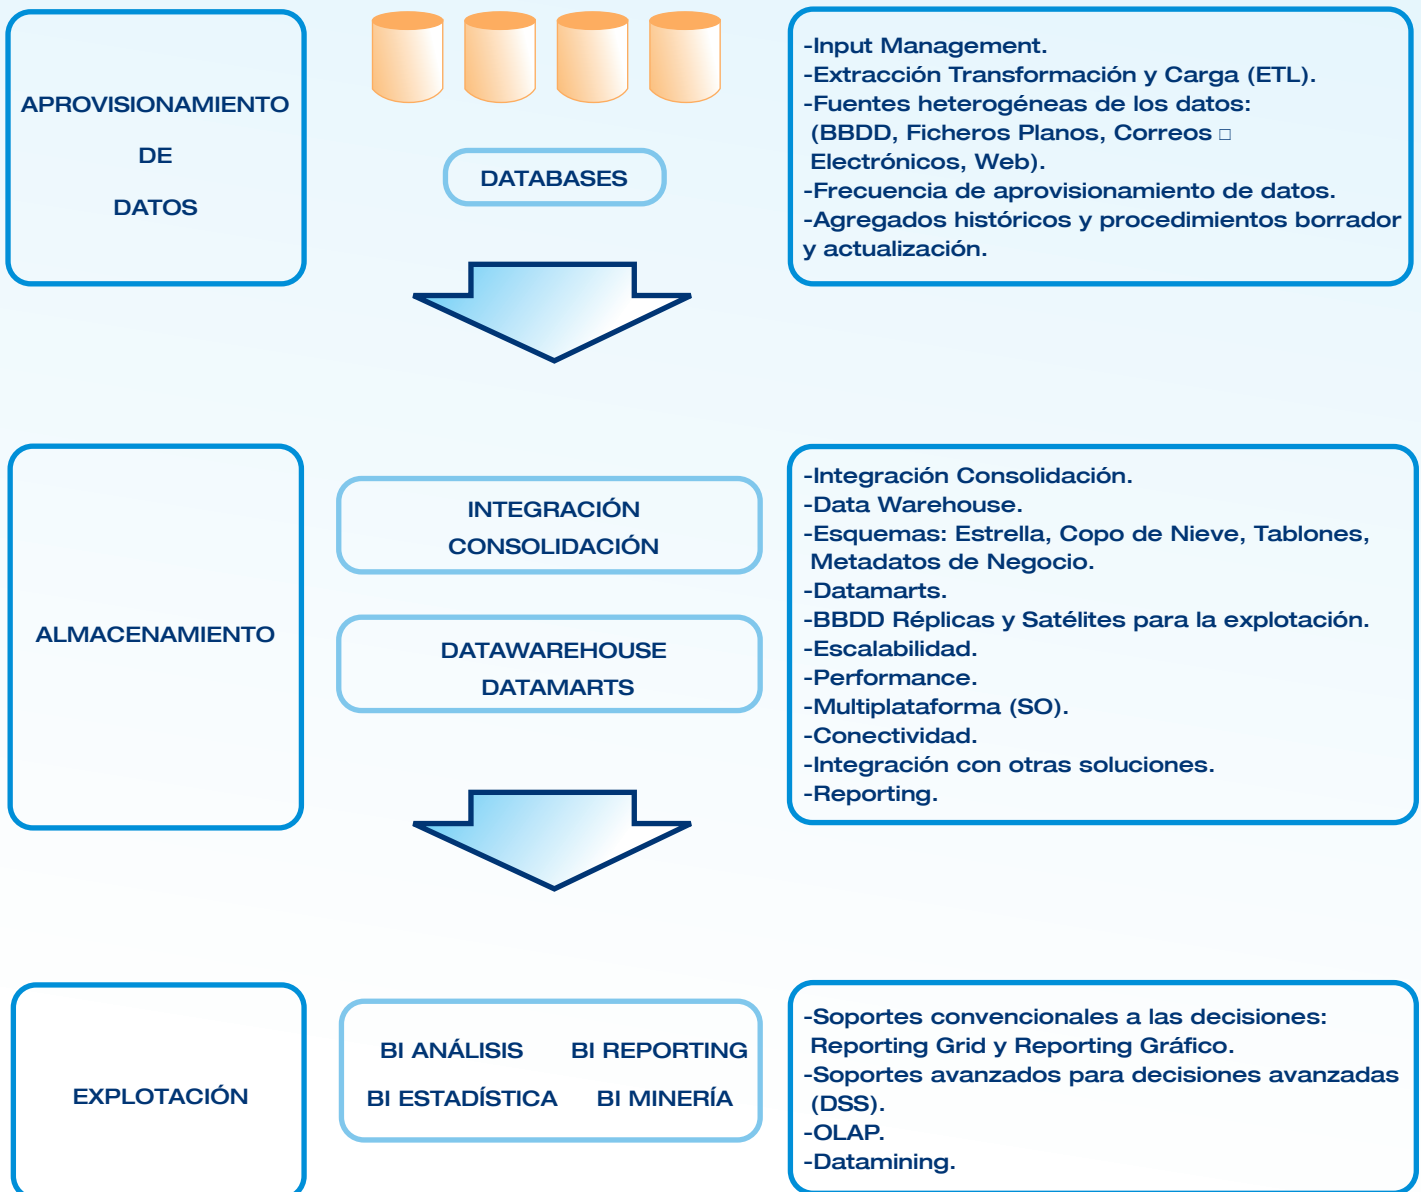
APROVISIONAMIENTO
DE
DATOS

DATABASES

-Input Management.
-Extracción Transformación y Carga (ETL).
-Fuentes heterogéneas de los datos: (BBDD, Ficheros Planos, Correos □ Electrónicos, Web).
-Frecuencia de aprovisionamiento de datos.
-Agregados históricos y procedimientos borrador y actualización.

ALMACENAMIENTO

INTEGRACIÓN
CONSOLIDACIÓN

DATAWAREHOUSE
DATAMARTS

-Integración Consolidación.
-Data Warehouse.
-Esquemas: Estrella, Copo de Nieve, Tablones, Metadatos de Negocio.
-Datamarts.
-BBDD Réplicas y Satélites para la explotación.
-Escalabilidad.
-Performance.
-Multiplataforma (SO).
-Conectividad.
-Integración con otras soluciones.
-Reporting.

EXPLOTACIÓN

BI ANÁLISIS
BI REPORTING
BI ESTADÍSTICA
BI MINERÍA

-Soportes convencionales a las decisiones: Reporting Grid y Reporting Gráfico.
-Soportes avanzados para decisiones avanzadas (DSS).
-OLAP.
-Datamining.